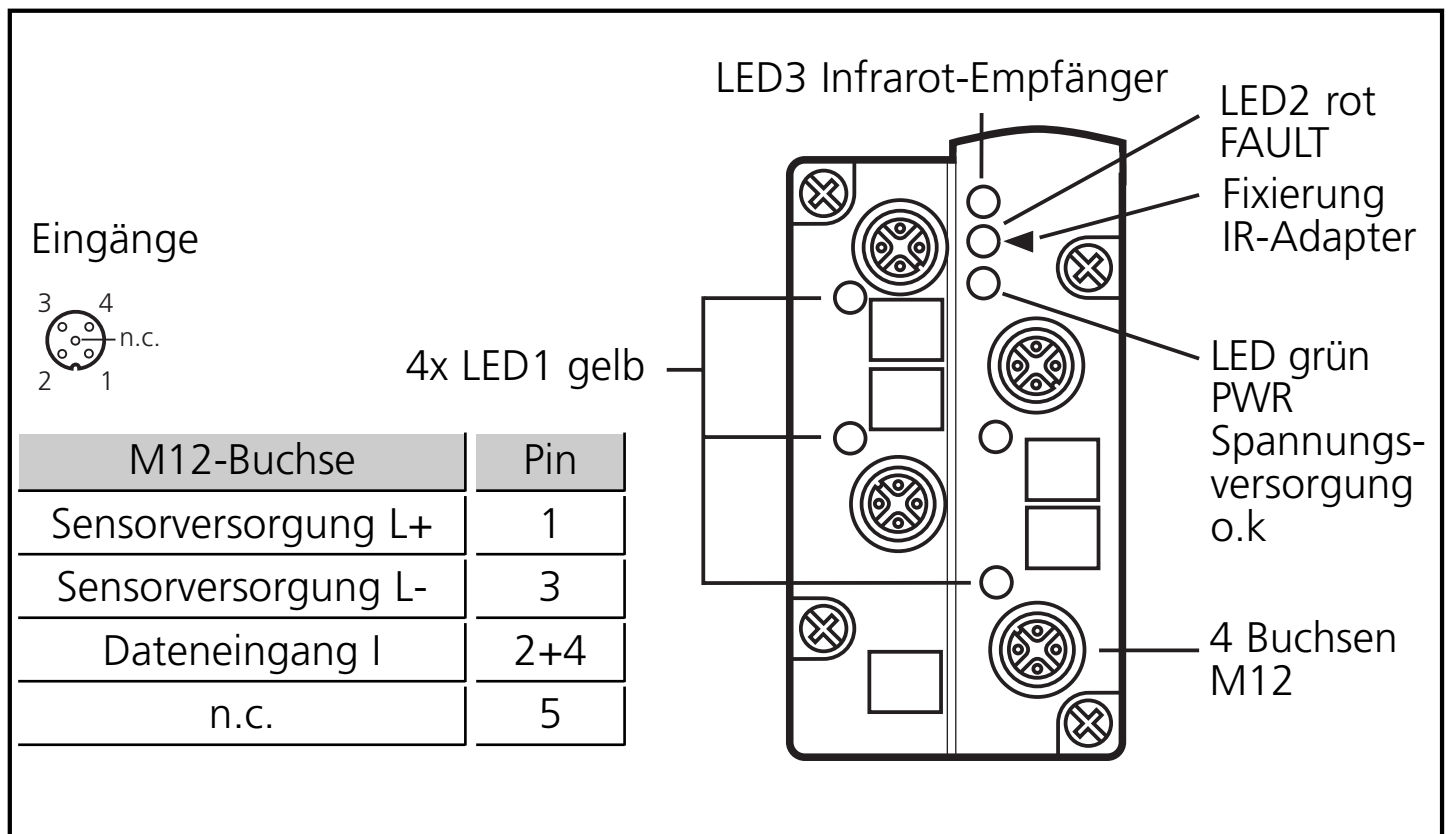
Eingänge

3 4
n.c.
2 1

| M12-Buchse | Pin |
|---|---|
| Sensorversorgung L+ | 1 |
| Sensorversorgung L- | 3 |
| Dateneingang I | 2+4 |
| n.c. | 5 |

LED3 Infrarot-Empfänger

LED2 rot FAULT

Fixierung IR-Adapter

4x LED1 gelb

LED grün PWR Spannungsversorgung o.k

4 Buchsen M12